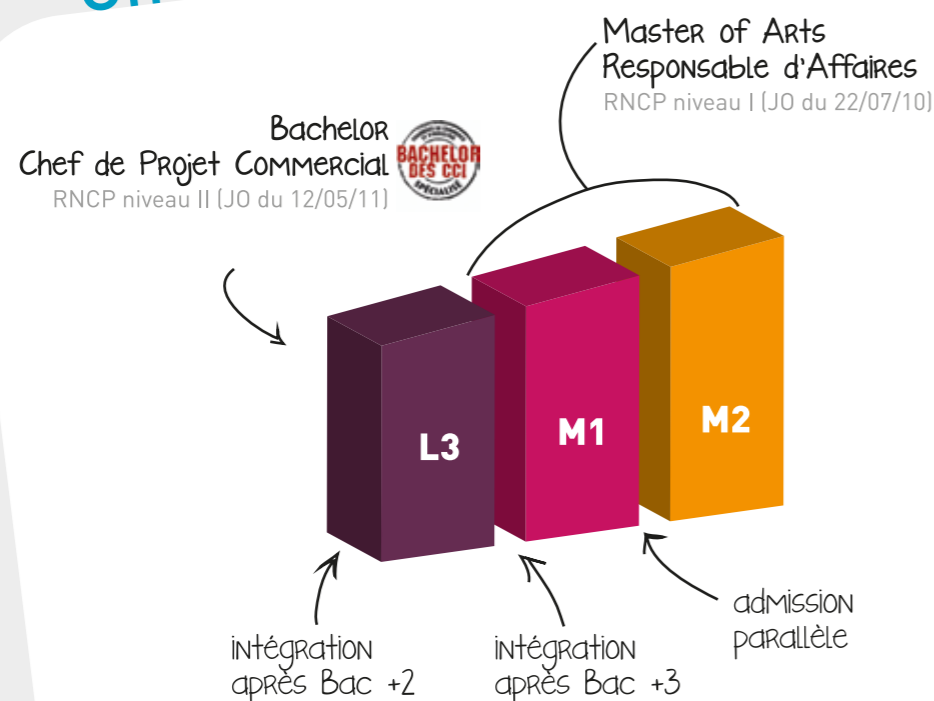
Master of Arts
Responsable d'Affaires
RNCP niveau I (JO du 22/07/10)

Bachelor
Chef de Projet Commercial
RNCP niveau II (JO du 12/05/11)

BACHELOR DES CCI SPÉCIALISÉ

L3

M1

M2

intégration
après Bac +2

intégration
après Bac +3

admission
parallèle